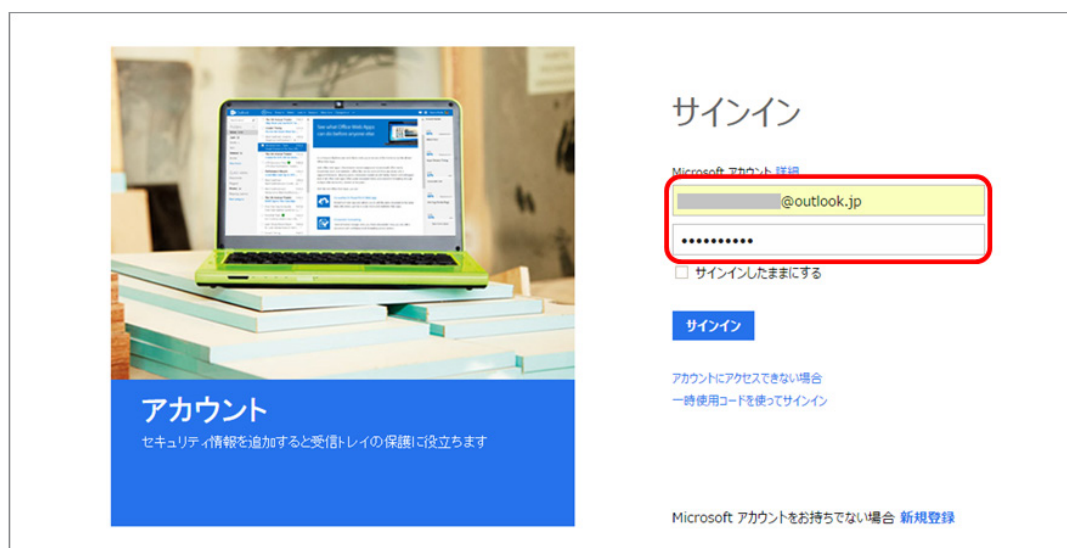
アカウント
セキュリティ情報を追加すると受信トレイの保護に役立ちます

サインイン

Microsoft アカウント 詳細

@outlook.jp

••••••••••

サインインしたままにする

サインイン

アカウントにアクセスできない場合
一時使用コードを使ってサインイン

Microsoft アカウントをお持ちでない場合 新規登録